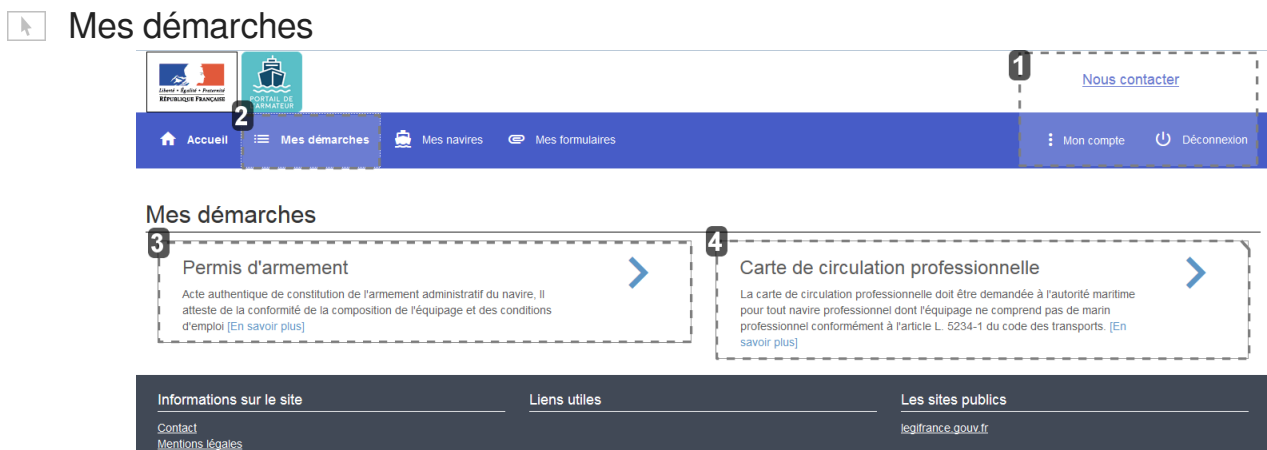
Mes démarches

Liberté • Égalité • Fraternité
RÉPUBLIQUE FRANÇAISE

PORTAIL DE L'ARMATEUR

1

Nous contacter

2

Accueil
Mes démarches
Mes navires
Mes formulaires
Mon compte
Déconnexion

Mes démarches

3

Permis d'armement

Acte authentique de constitution de l'armement administratif du navire, Il atteste de la conformité de la composition de l'équipage et des conditions d'emploi [En savoir plus]

4

Carte de circulation professionnelle

La carte de circulation professionnelle doit être demandée à l'autorité maritime pour tout navire professionnel dont l'équipage ne comprend pas de marin professionnel conformément à l'article L. 5234-1 du code des transports. [En savoir plus]

Informations sur le site

Contact
Mentions légales

Liens utiles

Les sites publics

legifrance.gouv.fr